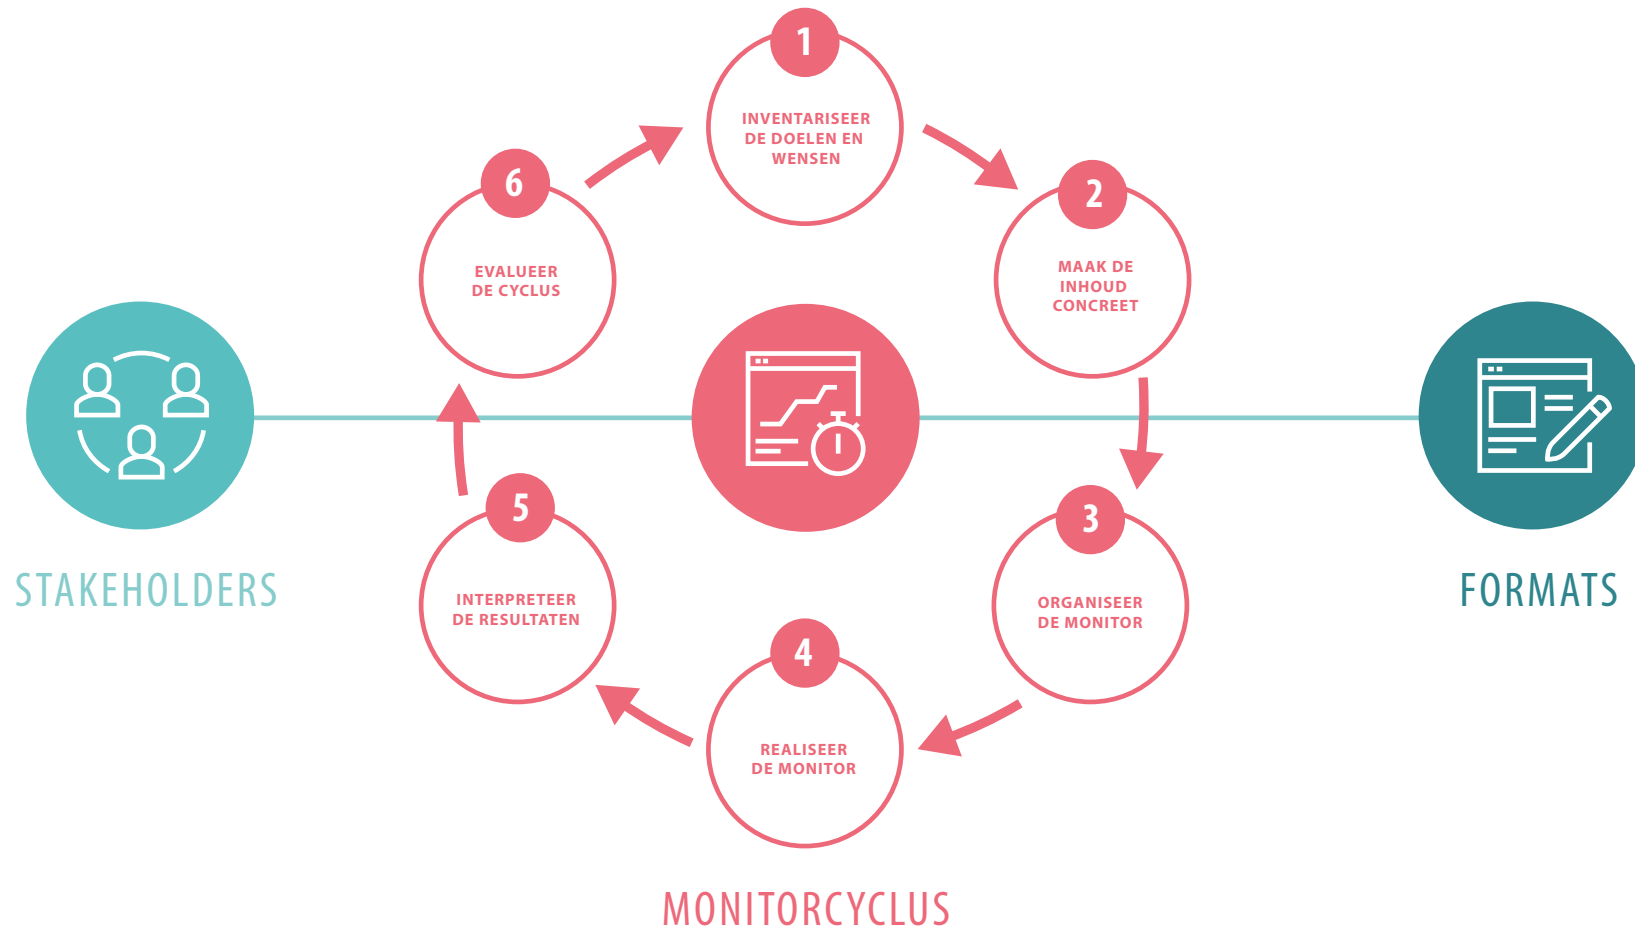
1
INVENTARISEER DE DOELEN EN WENSEN

2
MAAK DE INHOUD CONCREET

3
ORGANISEER DE MONITOR

4
REALISEER DE MONITOR

5
INTERPRETEER DE RESULTATEN

6
EVALUEER DE CYCLUS

STAKEHOLDERS

FORMATS

MONITORCYCLUS